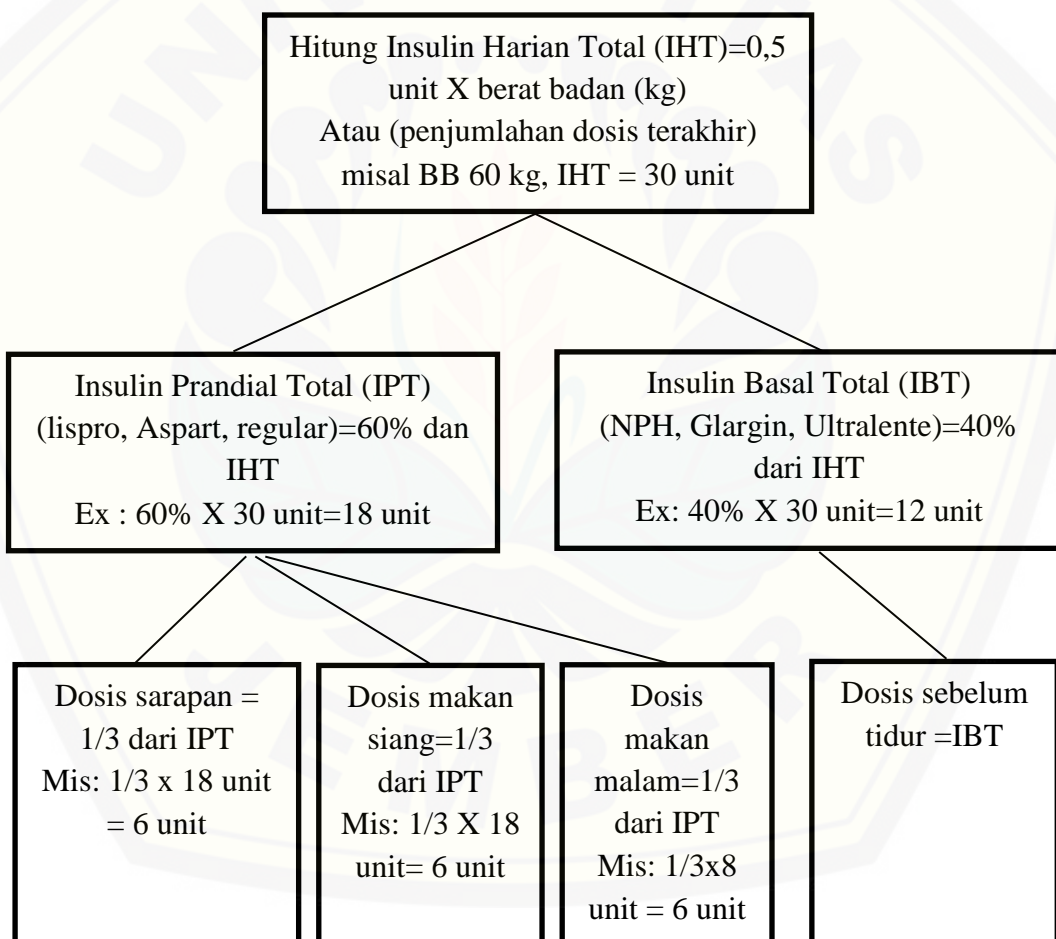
Hitung Insulin Harian Total (IHT)=0,5 unit X berat badan (kg)
Atau (penjumlahan dosis terakhir)
misal BB 60 kg, IHT = 30 unit

Insulin Prandial Total (IPT) (lispro, Aspart, regular)=60% dan IHT
Ex : 60% X 30 unit=18 unit

Insulin Basal Total (IBT) (NPH, Glargin, Ultralente)=40% dari IHT
Ex: 40% X 30 unit=12 unit

Dosis sarapan = 1/3 dari IPT
Mis: 1/3 x 18 unit = 6 unit

Dosis makan siang=1/3 dari IPT
Mis: 1/3 X 18 unit= 6 unit

Dosis makan malam=1/3 dari IPT
Mis: 1/3x8 unit = 6 unit

Dosis sebelum tidur =IBT